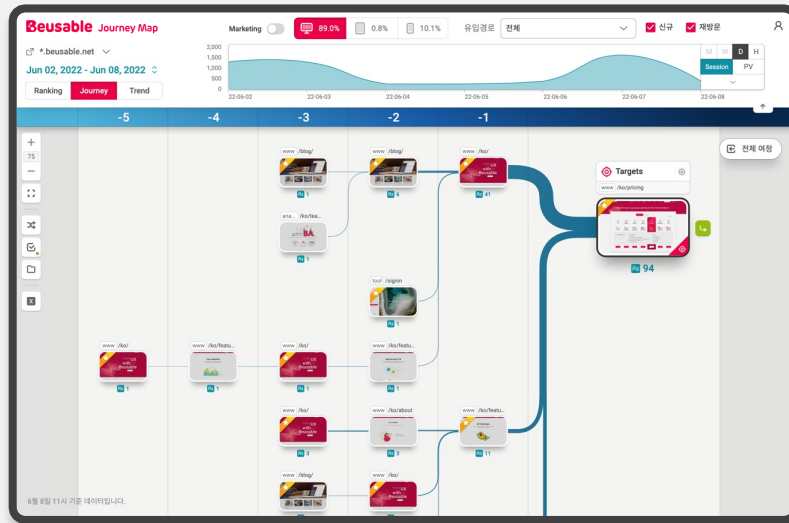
Beusable Journey Map

Marketing 89.0% 0.8% 10.1% 유입경로 전체 신규 재방문

*.beusable.net

Jun 02, 2022 - Jun 08, 2022

Ranking Journey Trend

2,000
1,500
1,000
500
0

22-06-02 22-06-03 22-06-04 22-06-05 22-06-06 22-06-07 22-06-08

M W D H
Session PV

-5 -4 -3 -2 -1

75

전체 여정

www /blog/
1

www /blog/
6

www /ko/
41

Targets
www /ko/pricing
94

ana... /ko/fea...
1

tool /signin
1

www /ko/
1

www /ko/featu...
1

www /ko/
1

www /ko/featu...
1

www /ko/
3

www /ko/about
3

www /ko/featu...
11

www /blog/

www /ko/

6월 8일 11시 기준 데이터입니다.